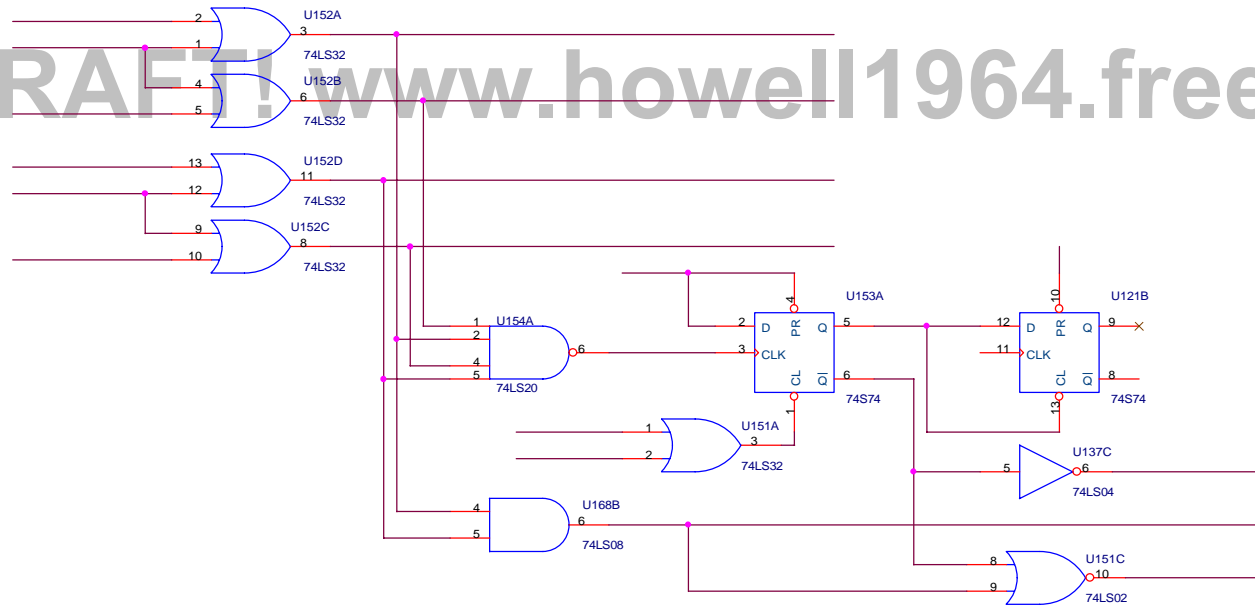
RAFT! www.howell1964.free

2
1
U152A
3
74LS32

4
5
U152B
6
74LS32

13
12
U152D
11
74LS32

9
10
U152C
8
74LS32

1
2
4
5
U154A
6
74LS20

U153A
4
2 D
PR
Q 5
3 CLK
CL
QI 6
1
74S74

U121B
10
12 D
PR
Q 9
11 CLK
CL
QI 8
13
74S74

1
2
U151A
3
74LS32

5
U137C
6
74LS04

4
5
U168B
6
74LS08

8
9
U151C
10
74LS02